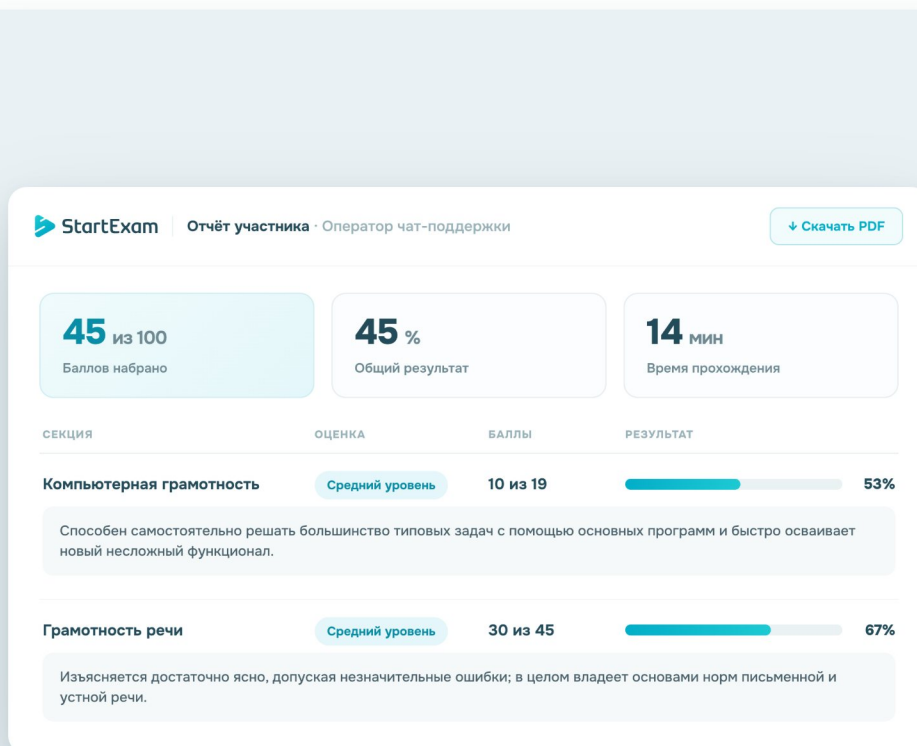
StartExam | Отчёт участника · Оператор чат-поддержки

↓ Скачать PDF

45 из 100
Баллов набрано

45 %
Общий результат

14 мин
Время прохождения

| СЕКЦИЯ | ОЦЕНКА | БАЛЛЫ | РЕЗУЛЬТАТ |
|---|---|---|---|
| Компьютерная грамотность | Средний уровень | 10 из 19 | 53% |

Способен самостоятельно решать большинство типовых задач с помощью основных программ и быстро осваивает новый несложный функционал.

| Грамотность речи | Средний уровень | 30 из 45 | 67% |
|---|---|---|---|

Изъясняется достаточно ясно, допуская незначительные ошибки; в целом владеет основами норм письменной и устной речи.